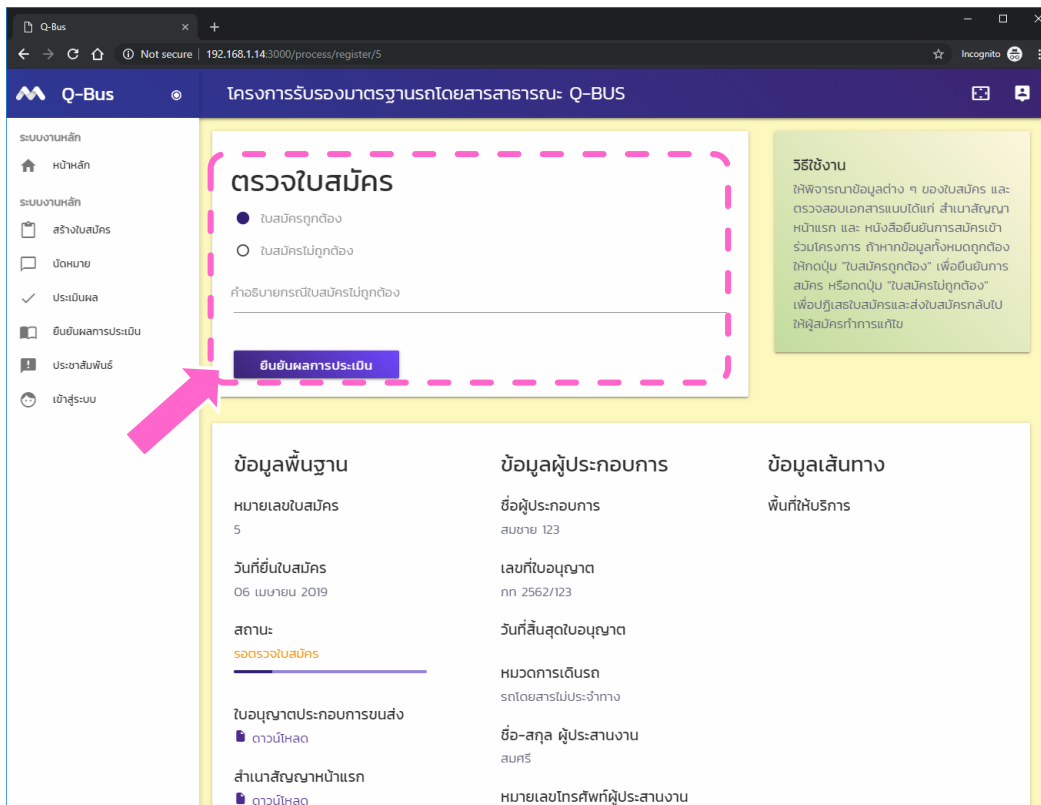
Q-Bus ×
+
Not secure | 192.168.1.14:3000/process/register/5
Incognito

Q-Bus
โครงการรับรองมาตรฐานรถโดยสารสาธารณะ Q-BUS

ระบบงานหลัก
หน้าหลัก
ระบบงานหลัก
สร้างใบสมัคร
นัดหมาย
ประเมินผล
ยืนยันผลการประเมิน
ประชาสัมพันธ์
เข้าสู่ระบบ

ตรวจใบสมัคร
ใบสมัครถูกต้อง
ใบสมัครไม่ถูกต้อง
คำอธิบายกรณีใบสมัครไม่ถูกต้อง
ยืนยันผลการประเมิน

วิธีใช้งาน
ให้พิจารณาข้อมูลต่าง ๆ ของใบสมัคร และตรวจสอบเอกสารแนบได้แก่ สำเนาสัญญาหน้าแรก และ หนังสือยืนยันการสมัครเข้าร่วมโครงการ ถ้าหากข้อมูลทั้งหมดถูกต้องให้กดปุ่ม "ใบสมัครถูกต้อง" เพื่อยืนยันการสมัคร หรือกดปุ่ม "ใบสมัครไม่ถูกต้อง" เพื่อปฏิเสธใบสมัครและส่งใบสมัครกลับไปให้ผู้สมัครทำการแก้ไข

ข้อมูลพื้นฐาน
หมายเลขใบสมัคร
5
วันที่ยื่นใบสมัคร
06 เมษายน 2019
สถานะ
รอตรวจใบสมัคร
ใบอนุญาตประกอบการขนส่ง
ดาวน์โหลด
สำเนาสัญญาหน้าแรก
ดาวน์โหลด

ข้อมูลผู้ประกอบการ
ชื่อผู้ประกอบการ
สมชาย 123
เลขที่ใบอนุญาต
กก 2562/123
วันที่สิ้นสุดใบอนุญาต
หมวดการเดินรถ
รถโดยสารไม่ประจำทาง
ชื่อ-สกุล ผู้ประสานงาน
สมศรี
หมายเลขโทรศัพท์ผู้ประสานงาน

ข้อมูลเส้นทาง
พื้นที่ให้บริการ